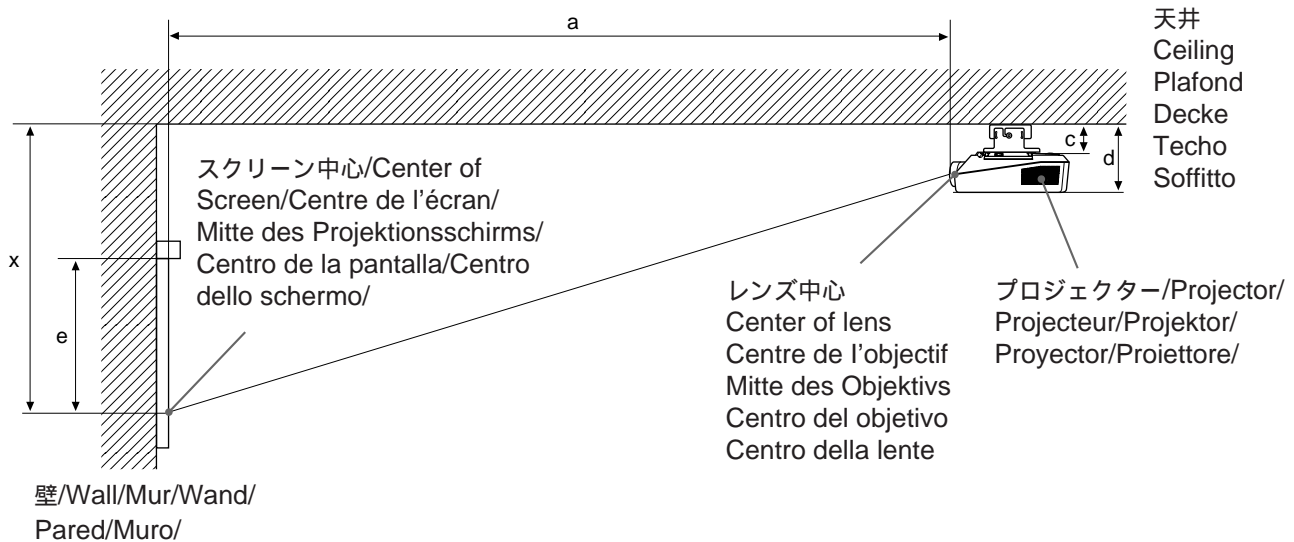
a

天井
Ceiling
Plafond
Decke
Techo
Soffitto

c
d

x
e

スクリーン中心/Center of Screen/Centre de l'écran/ Mitte des Projektionsschirms/ Centro de la pantalla/Centro dello schermo/

レンズ中心
Center of lens
Centre de l'objectif
Mitte des Objektivs
Centro del objetivo
Centro della lente

プロジェクター/Projector/ Projecteur/Projektor/ Proyector/Proiettore/

壁/Wall/Mur/Wand/ Pared/Muro/